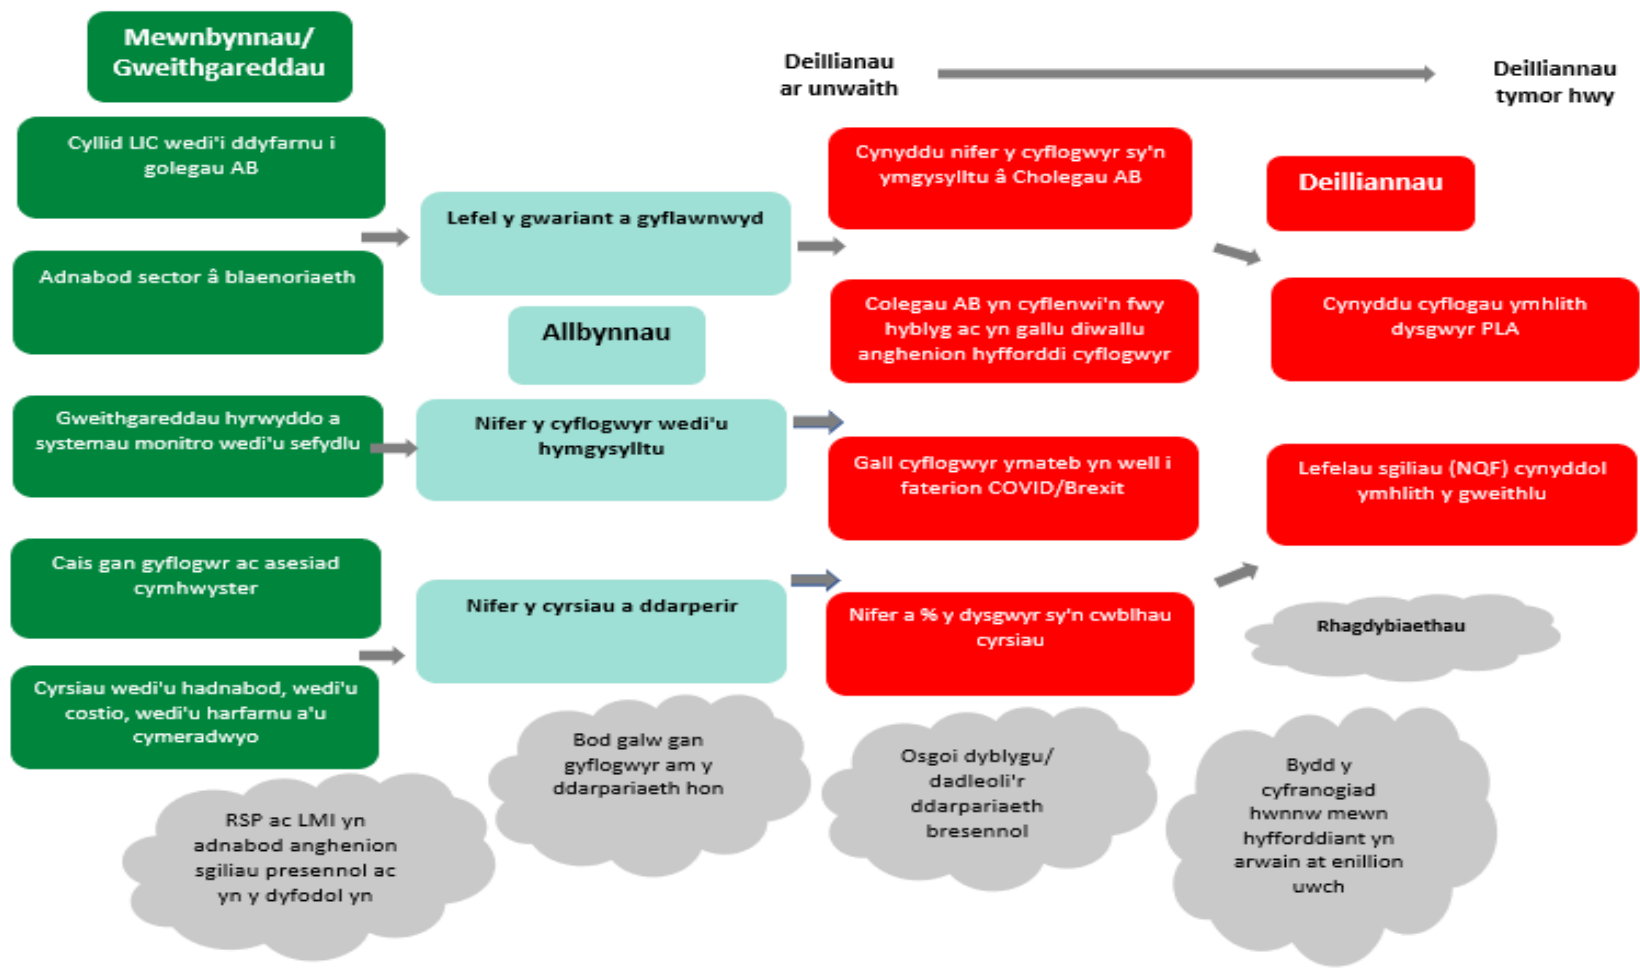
Mewnbynnau/ Gweithgareddau

Deillianau ar unwaith

Deilliannau tymor hwy

Cyllid LIC wedi'i ddyfarnu i golegau AB

Adnabod sector â blaenoriaeth

Gweithgareddau hyrwyddo a systemau monitro wedi'u sefydlu

Cais gan gyflogwr ac asesiad cymhwyster

Cyrsiau wedi'u hadnabod, wedi'u costio, wedi'u harfarnu a'u cymeradwyo

Lefel y gwariant a gyflawnwyd

Allbynnau

Nifer y cyflogwyr wedi'u hymgysylltu

Nifer y cyrsiau a ddarperir

Cynyddu nifer y cyflogwyr sy'n ymgysylltu â Cholegau AB

Colegau AB yn cyflenwi'n fwy hyblyg ac yn gallu diwallu anghenion hyfforddi cyflogwyr

Gall cyflogwyr ymateb yn well i faterion COVID/Brexit

Nifer a % y dysgwyr sy'n cwblhau cyrsiau

Deilliannau

Cynyddu cyflogau ymhlith dysgwyr PLA

Lefelau sgiliau (NQF) cynyddol ymhlith y gweithlu

Rhagdybiaethau

RSP ac LMI yn adnabod anghenion sgiliau presennol ac yn y dyfodol yn

Bod galw gan gyflogwyr am y ddarpariaeth hon

Osgoi dyblygu/ dadleoli'r ddarpariaeth bresennol

Bydd y cyfranogiad hwnnw mewn hyfforddiant yn arwain at enillion uwch